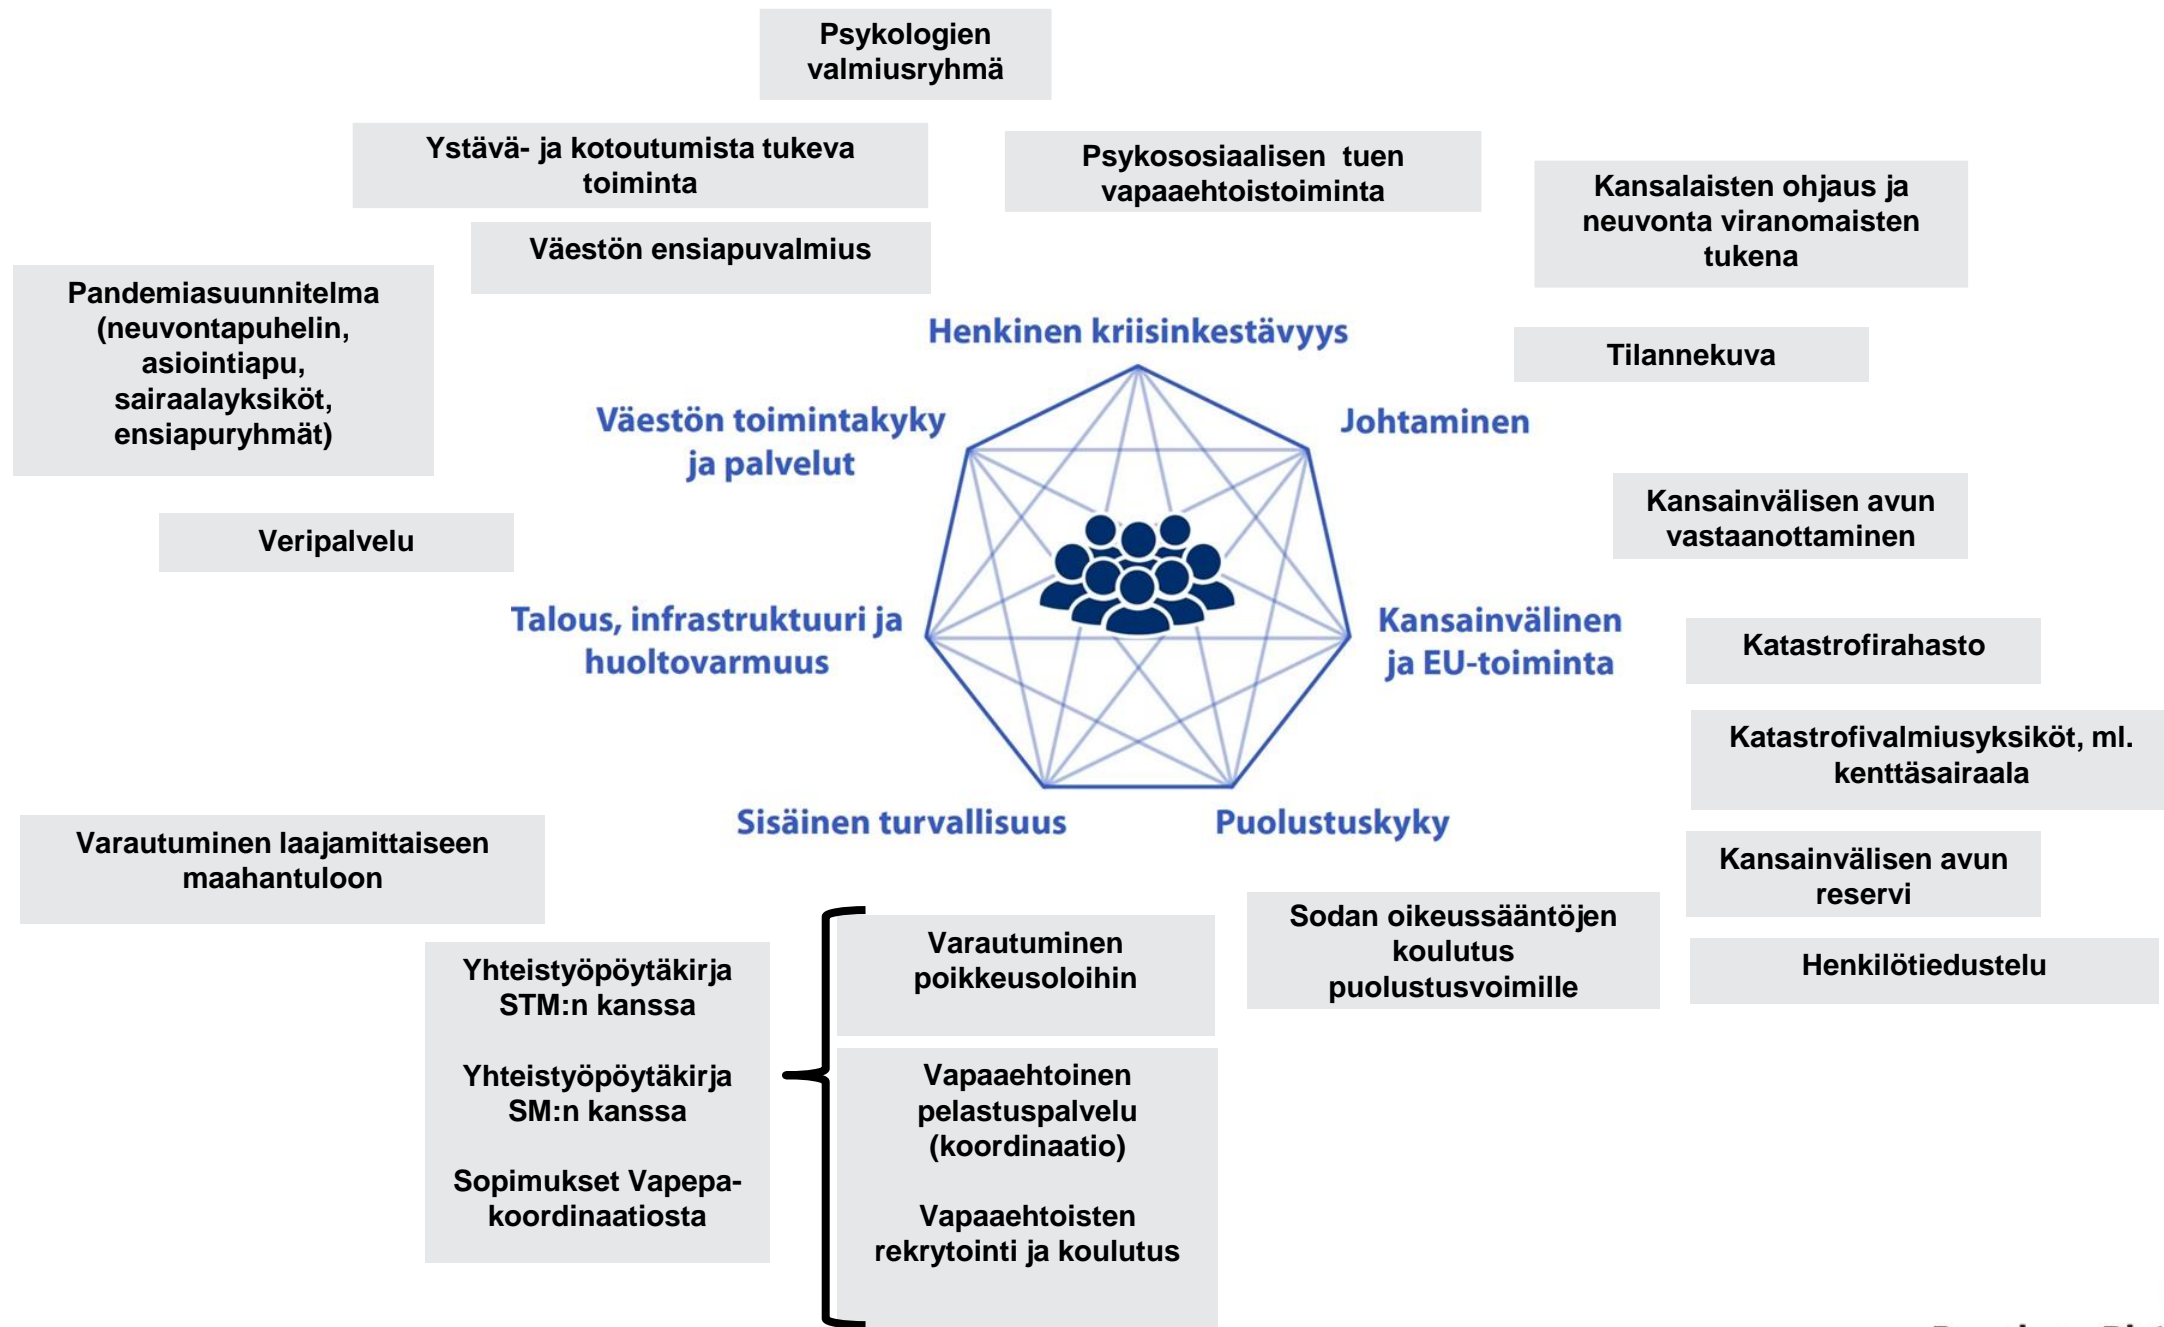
Psykologien valmiusryhmä

Ystävä- ja kotoutumista tukeva toiminta

Psykososiaalisen tuen vapaaehtoistoiminta

Kansalaisten ohjaus ja neuvonta viranomaisten tukena

Väestön ensiapuvalmius

Pandemiasuunnitelma (neuvontapuhelin, asiointiapu, sairaalayksiköt, ensiapuryhmät)

Henkinen kriisinkestävyys

Tilannekuva

Väestön toimintakyky ja palvelut

Johtaminen

Kansainvälisen avun vastaanottaminen

Veripalvelu

Talous, infrastruktuuri ja huoltovarmuus

Kansainvälinen ja EU-toiminta

Katastrofirahasto

Katastrofivalmiusyksiköt, ml. kenttäsairaala

Sisäinen turvallisuus

Puolustuskyky

Varautuminen laajamittaiseen maahantuloon

Kansainvälisen avun reservi

Sodan oikeussääntöjen koulutus puolustusvoimille

Henkilötiedustelu

Yhteistyöpöytäkirja STM:n kanssa

Yhteistyöpöytäkirja SM:n kanssa

Sopimukset Vapepa-koordinaatiosta

Varautuminen poikkeusoloihin

Vapaaehtoinen pelastuspalvelu (koordinaatio)

Vapaaehtoisten rekrytointi ja koulutus

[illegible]